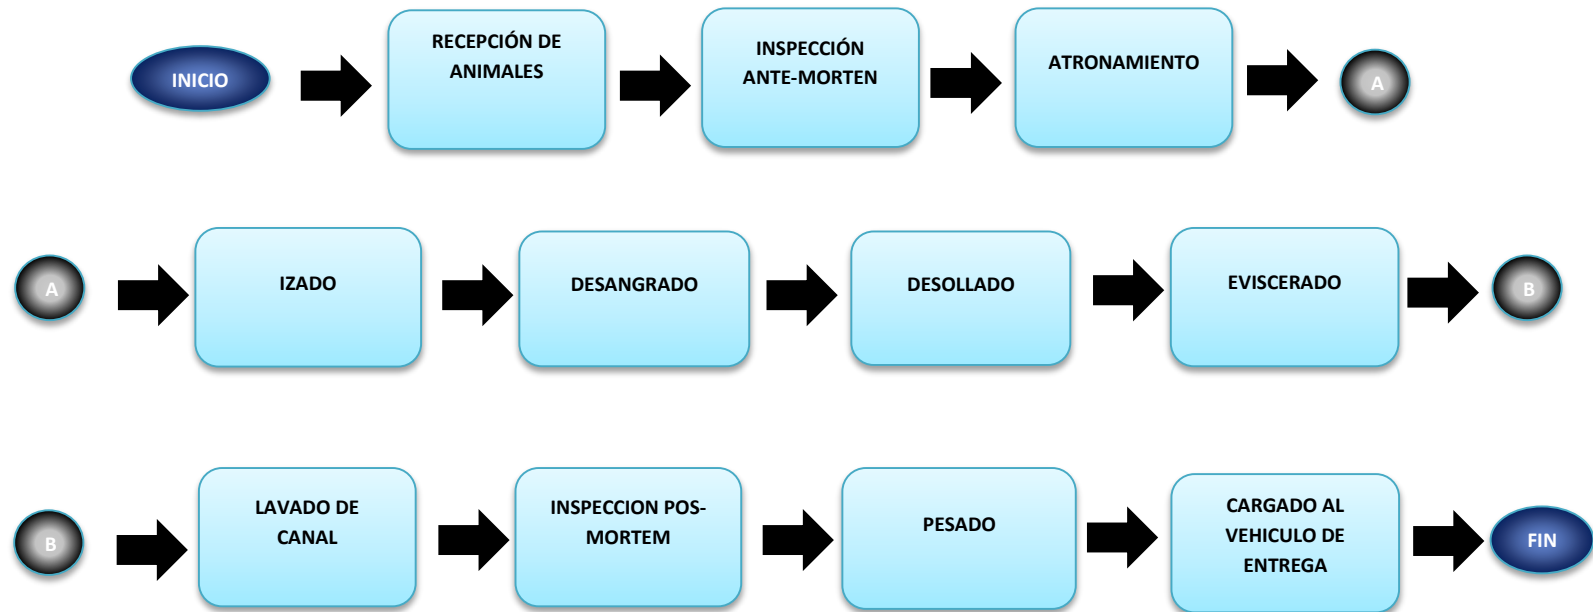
INICIO

RECEPCIÓN DE ANIMALES

INSPECCIÓN ANTE-MORTEN

ATRONAMIENTO

A

A

IZADO

DESANGRADO

DESOLLADO

EVISCERADO

B

B

LAVADO DE CANAL

INSPECCION POS-MORTEM

PESADO

CARGADO AL VEHICULO DE ENTREGA

FIN